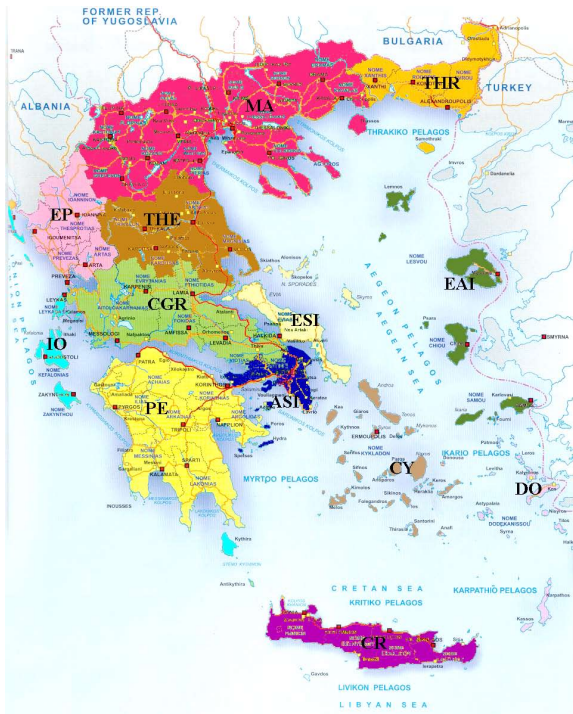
FORMER REP OF YUGOSLAVIA

BULGARIA

ALBANIA

TURKEY

MA

THR

NOME XANTHIS

ALEXANDROUPOLIS

THRAKIKO PELAGOS

EP

THE

NOME IOANNINON

NOME THESPROTIAS

NOME PREVEZAS

NOME ARTAS

PREVEZA

ARTA

LEFKAS

NOME LEFKADAS

NOME KEFALONIAS

CGR

ESI

LAMIA

LEVADIA

N. SPORADES

Skyros

AEGEAN PELAGOS

AEGEAN SEA

NOME LESVOU

EAI

NOME CHIOU

SMYRNA

IO

ARGOSTOLI

ZAKYNTHOS

NOME ZAKYNTHOU

PATRA

NOME ACHAIAS

KORINTHOS

PE

PYRGOS

TRIPOLI

NAFPLION

NOME ARKADIAS

ASI

SPARTI

KALAMATA

NOME MESSINIAS

NOME LAKONIAS

MYRTOO PELAGOS

ERMOUPOLIS

CY

IKARIO PELAGOS

NOME SAMOU

DO

NOME DODEKANISSOU

Kythira

CRETAN SEA

KRITIKO PELAGOS

KARPATHIO PELAGOS

CR

LIVIKON PELAGOS

LIBYAN SEA